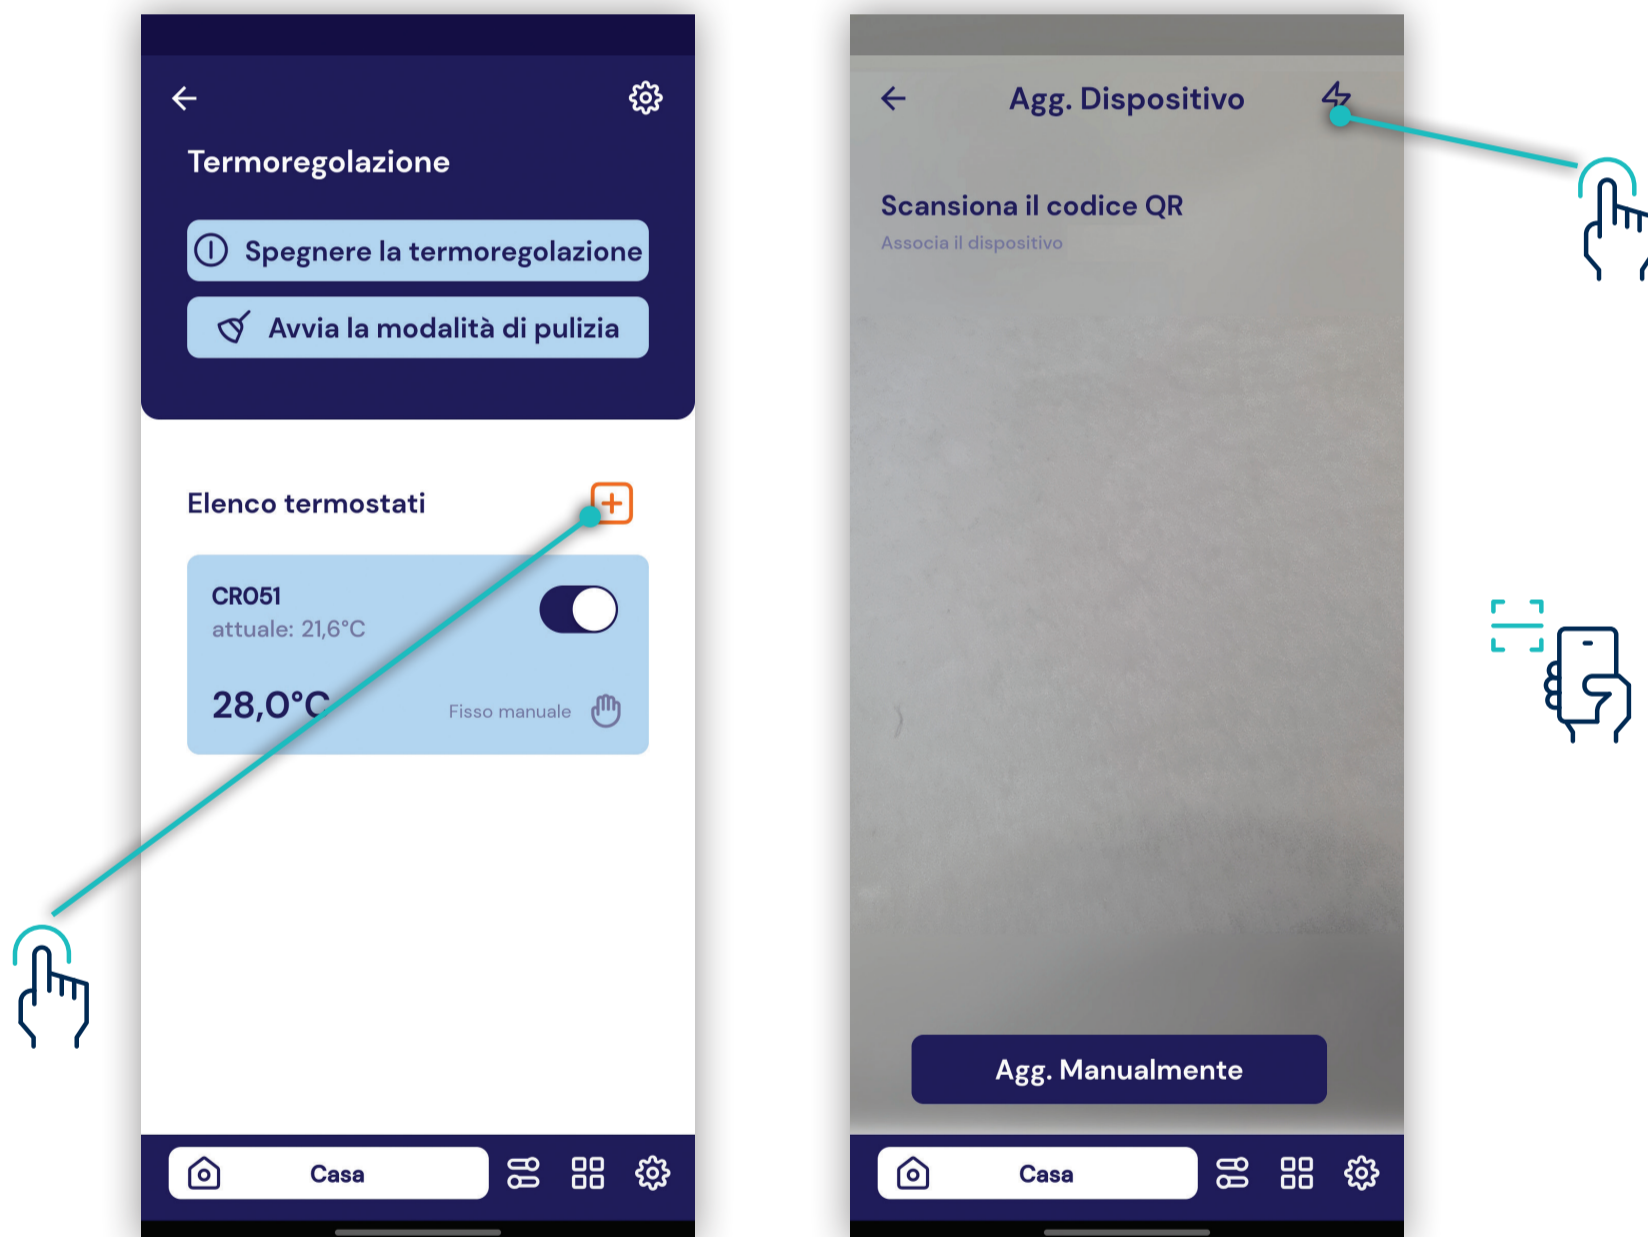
Termoregolazione

Spegnere la termoregolazione

Avvia la modalità di pulizia

Elenco termostati

CR051
attuale: 21,6°C

28,0°C

Fisso manuale

Casa

Agg. Dispositivo

Scansiona il codice QR

Associa il dispositivo

Agg. Manualmente

Casa